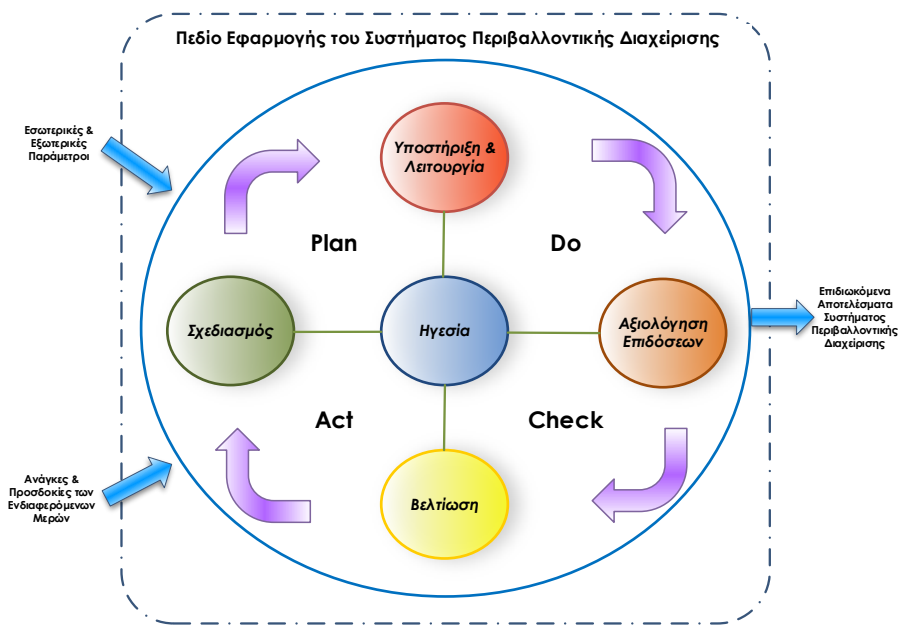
Πεδίο Εφαρμογής του Συστήματος Περιβαλλοντικής Διαχείρισης

Εσωτερικές & Εξωτερικές Παράμετροι

Υποστήριξη & Λειτουργία

Plan

Do

Σχεδιασμός

Ηγεσία

Αξιολόγηση Επιδόσεων

Επιδιωκόμενα Αποτελέσματα Συστήματος Περιβαλλοντικής Διαχείρισης

Act

Check

Ανάγκες & Προσδοκίες των Ενδιαφερόμενων Μερών

Βελτίωση